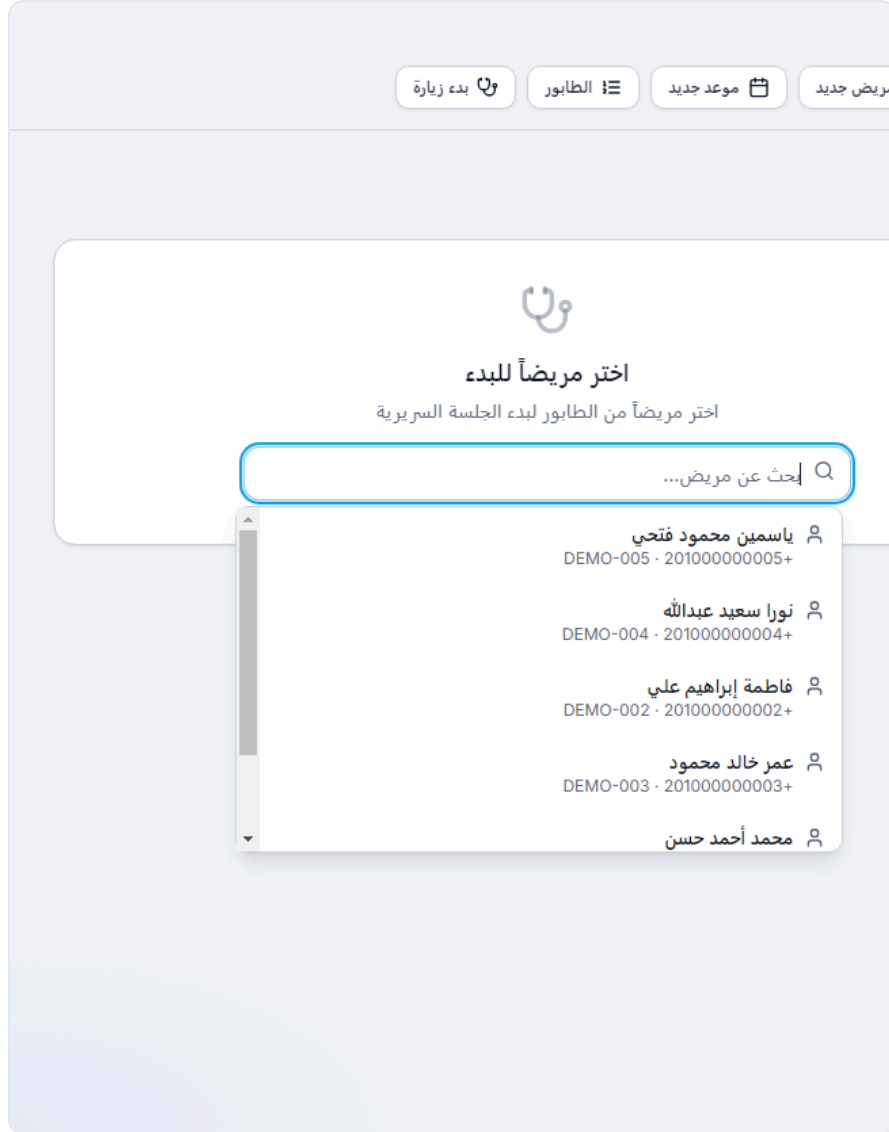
مريض جديد
موعد جديد
الطابور
بدء زيارة

اختر مريضاً للبدء
اختر مريضاً من الطابور لبدء الجلسة السريرية

بحث عن مريض...

ياسمين محمود فتحي
DEMO-005 · 201000000005+

نورا سعيد عبدالله
DEMO-004 · 201000000004+

فاطمة إبراهيم علي
DEMO-002 · 201000000002+

عمر خالد محمود
DEMO-003 · 201000000003+

محمد أحمد حسن